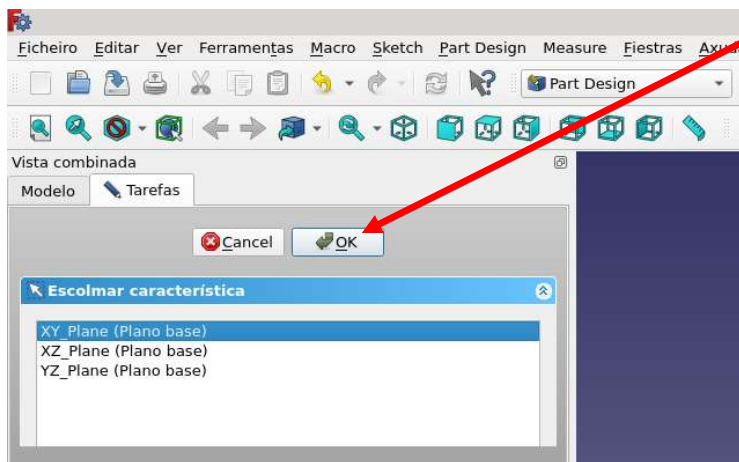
Ficheiro Editar Ver Ferramentas Macro Sketch Part Design Measure Fiestras Axu

Part Design

Vista combinada

Modelo Tarefas

Cancel OK

Escolmar característica

XY_Plane (Plano base)
XZ_Plane (Plano base)
YZ_Plane (Plano base)